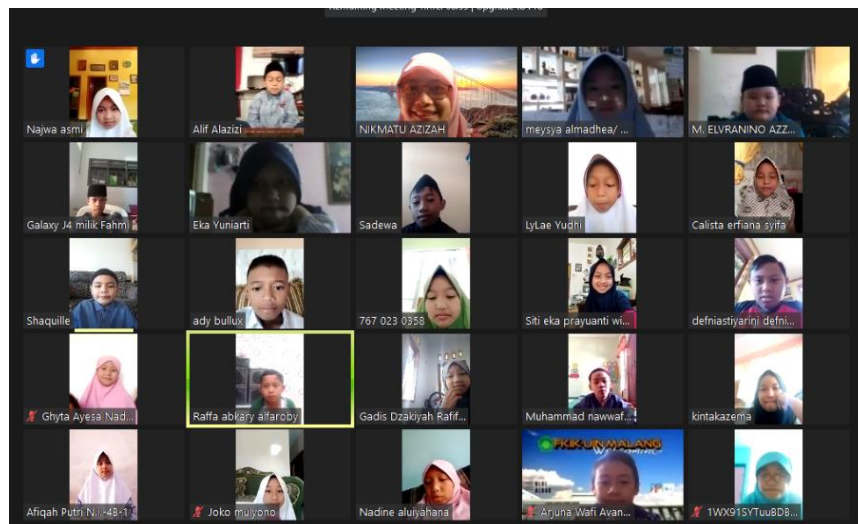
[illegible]

Najwa asmi

Alif Alazizi

NIKMATU AZIZAH

meysya almadhea/

M. ELVRANINO AZZ

Galaxy J4 milik Fahmi

Eka Yuniarti

Sadewa

LyLae Yudhi

Calista erfiana syifa

Shaquille

ady bullux

767 023 0358

Siti eka prayuanti wi

defniastiyarini defni

Ghyta Ayesa Nad

Raffa abkary alfaroby

Gadis Dzakiyah Rafif

Muhammad nawwaf

kintakazema

Afiqah Putri N -48-1

Joko mulyono

Nadine aluiyahana

FKIK UIN MALANG

Arjuna Wafi Avan

1WX91SYTuuBDB